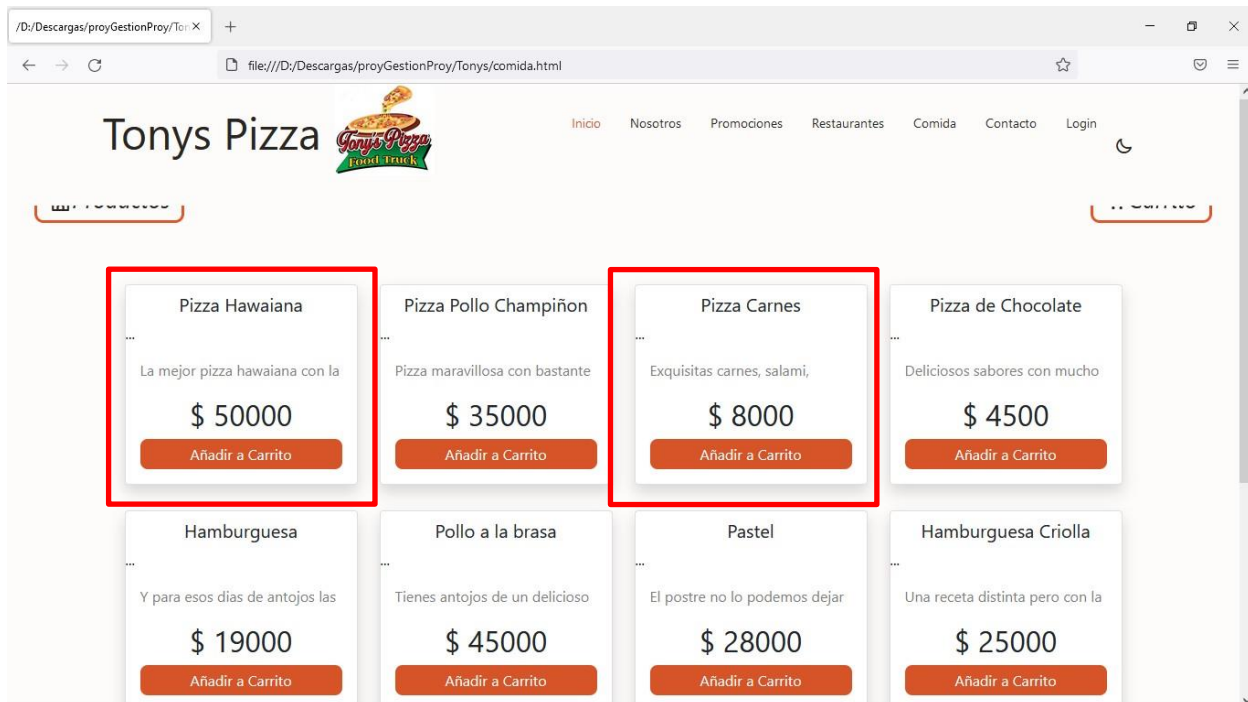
/D:/Descargas/proyGestionProy/Ton ×

file:///D:/Descargas/proyGestionProy/Tonys/comida.html

Tonys Pizza

Tony's Pizza
Food Truck

Inicio Nosotros Promociones Restaurantes Comida Contacto Login

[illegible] Productos

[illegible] Carrito

Pizza Hawaiana
...
La mejor pizza hawaiana con la
$ 50000
Añadir a Carrito

Pizza Pollo Champiñon
...
Pizza maravillosa con bastante
$ 35000
Añadir a Carrito

Pizza Carnes
...
Exquisitas carnes, salami,
$ 8000
Añadir a Carrito

Pizza de Chocolate
...
Deliciosos sabores con mucho
$ 4500
Añadir a Carrito

Hamburguesa
...
Y para esos dias de antojos las
$ 19000
Añadir a Carrito

Pollo a la brasa
...
Tienes antojos de un delicioso
$ 45000
Añadir a Carrito

Pastel
...
El postre no lo podemos dejar
$ 28000
Añadir a Carrito

Hamburguesa Criolla
...
Una receta distinta pero con la
$ 25000
Añadir a Carrito